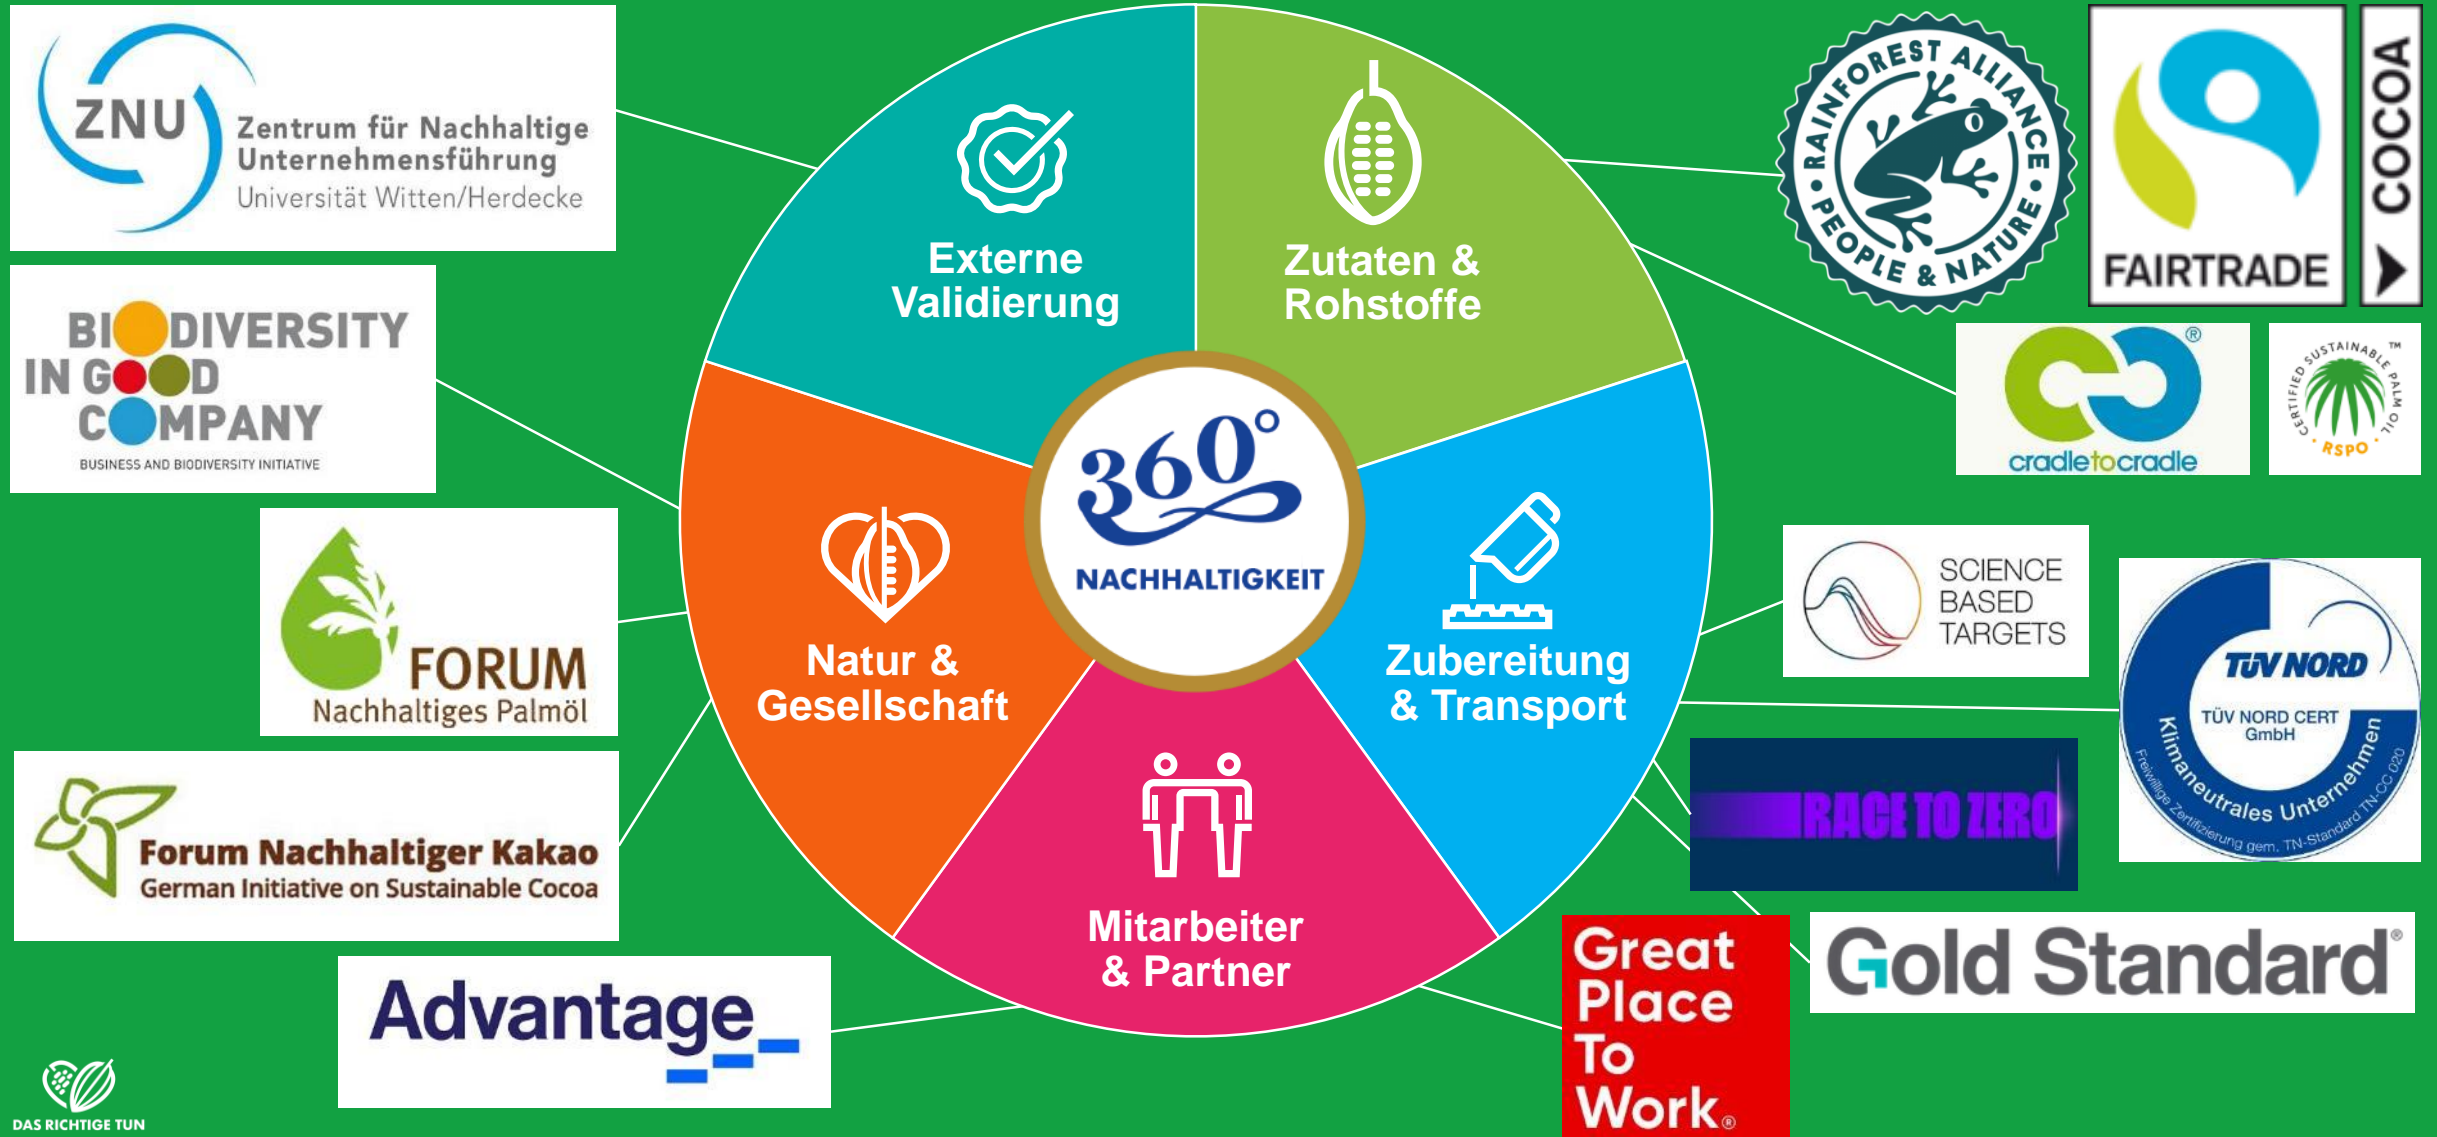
ZNU Zentrum für Nachhaltige Unternehmensführung Universität Witten/Herdecke

BIODIVERSITY IN GOOD COMPANY
BUSINESS AND BIODIVERSITY INITIATIVE

FORUM Nachhaltiges Palmöl

Forum Nachhaltiger Kakao
German Initiative on Sustainable Cocoa

Advantage

DAS RICHTIGE TUN

Externe Validierung

Zutaten & Rohstoffe

360°
NACHHALTIGKEIT

Natur & Gesellschaft

Zubereitung & Transport

Mitarbeiter & Partner

RAINFOREST ALLIANCE • PEOPLE & NATURE •

FAIRTRADE

COCOA

cradletocradle®

CERTIFIED SUSTAINABLE PALM OIL ™ RSPO

SCIENCE BASED TARGETS

TÜV NORD
TÜV NORD CERT GmbH
Klimaneutrales Unternehmen
Freiwillige Zertifizierung gem. TN-Standard TN-CC 020

RACE TO ZERO

Great Place To Work®

Gold Standard®